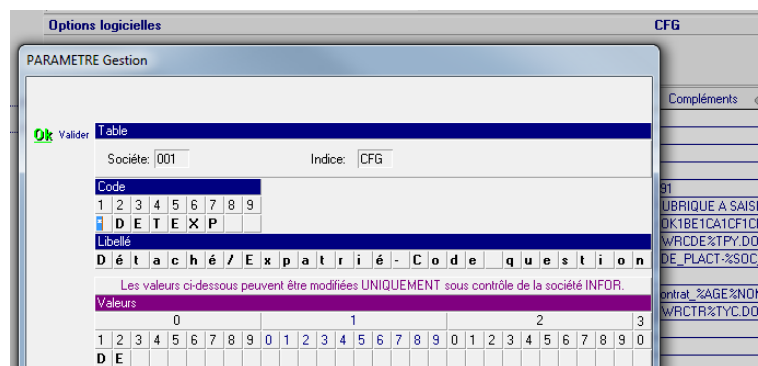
Options logicielles CFG

PARAMETRE Gestion

Compléments

Ok Valider

Table

Société: 001 Indice: CFG

Code

| 1 | 2 | 3 | 4 | 5 | 6 | 7 | 8 | 9 |
|---|---|---|---|---|---|---|---|---|
|  | D | E | T | E | X | P |  |  |

Libellé

Détaché/Expatrié-Code question

Les valeurs ci-dessous peuvent être modifiées UNIQUEMENT sous contrôle de la société INFOR.

Valeurs

0 1 2 3

| 1 | 2 | 3 | 4 | 5 | 6 | 7 | 8 | 9 | 0 | 1 | 2 | 3 | 4 | 5 | 6 | 7 | 8 | 9 | 0 | 1 | 2 | 3 | 4 | 5 | 6 | 7 | 8 | 9 | 0 |
|---|---|---|---|---|---|---|---|---|---|---|---|---|---|---|---|---|---|---|---|---|---|---|---|---|---|---|---|---|---|
| D | E |  |  |  |  |  |  |  |  |  |  |  |  |  |  |  |  |  |  |  |  |  |  |  |  |  |  |  |  |

91
UBRIQUE A SAISI
OK1BE1CA1CF1C
WRCDE%TPY.DO
DE_PLACT-%SOC
ontrat_%AGE%NO
WRCTR%TYC.DO